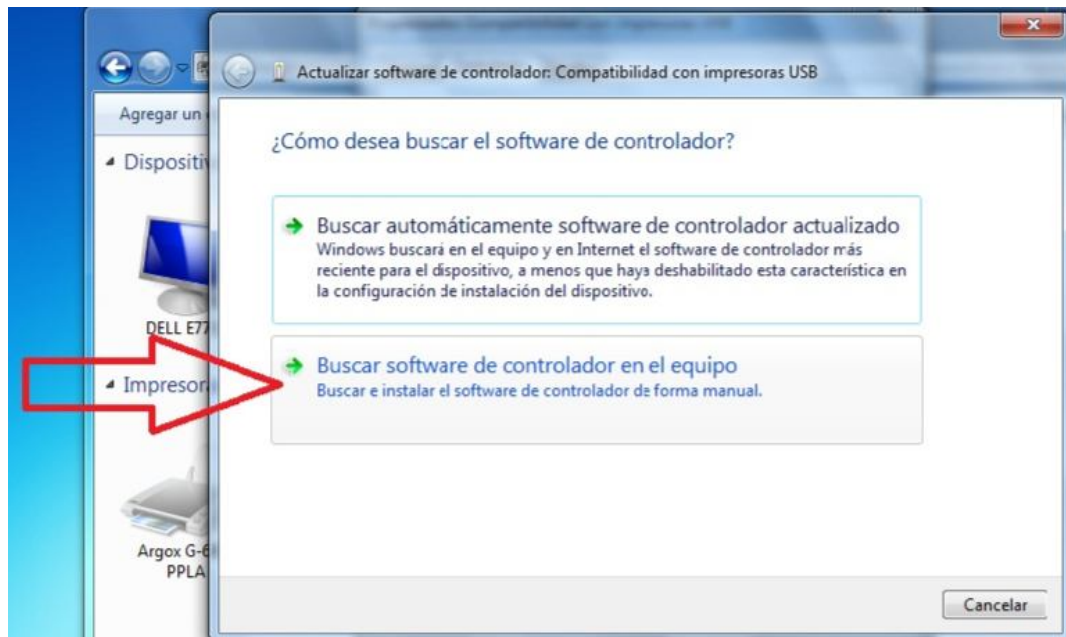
Agregar un
Dispositiv
DELL E77
Impresor
Argox G-6
PPLA

Actualizar software de controlador: Compatibilidad con impresoras USB

¿Cómo desea buscar el software de controlador?

Buscar automáticamente software de controlador actualizado
Windows buscará en el equipo y en Internet el software de controlador más reciente para el dispositivo, a menos que haya deshabilitado esta característica en la configuración de instalación del dispositivo.

Buscar software de controlador en el equipo
Buscar e instalar el software de controlador de forma manual.

Cancelar